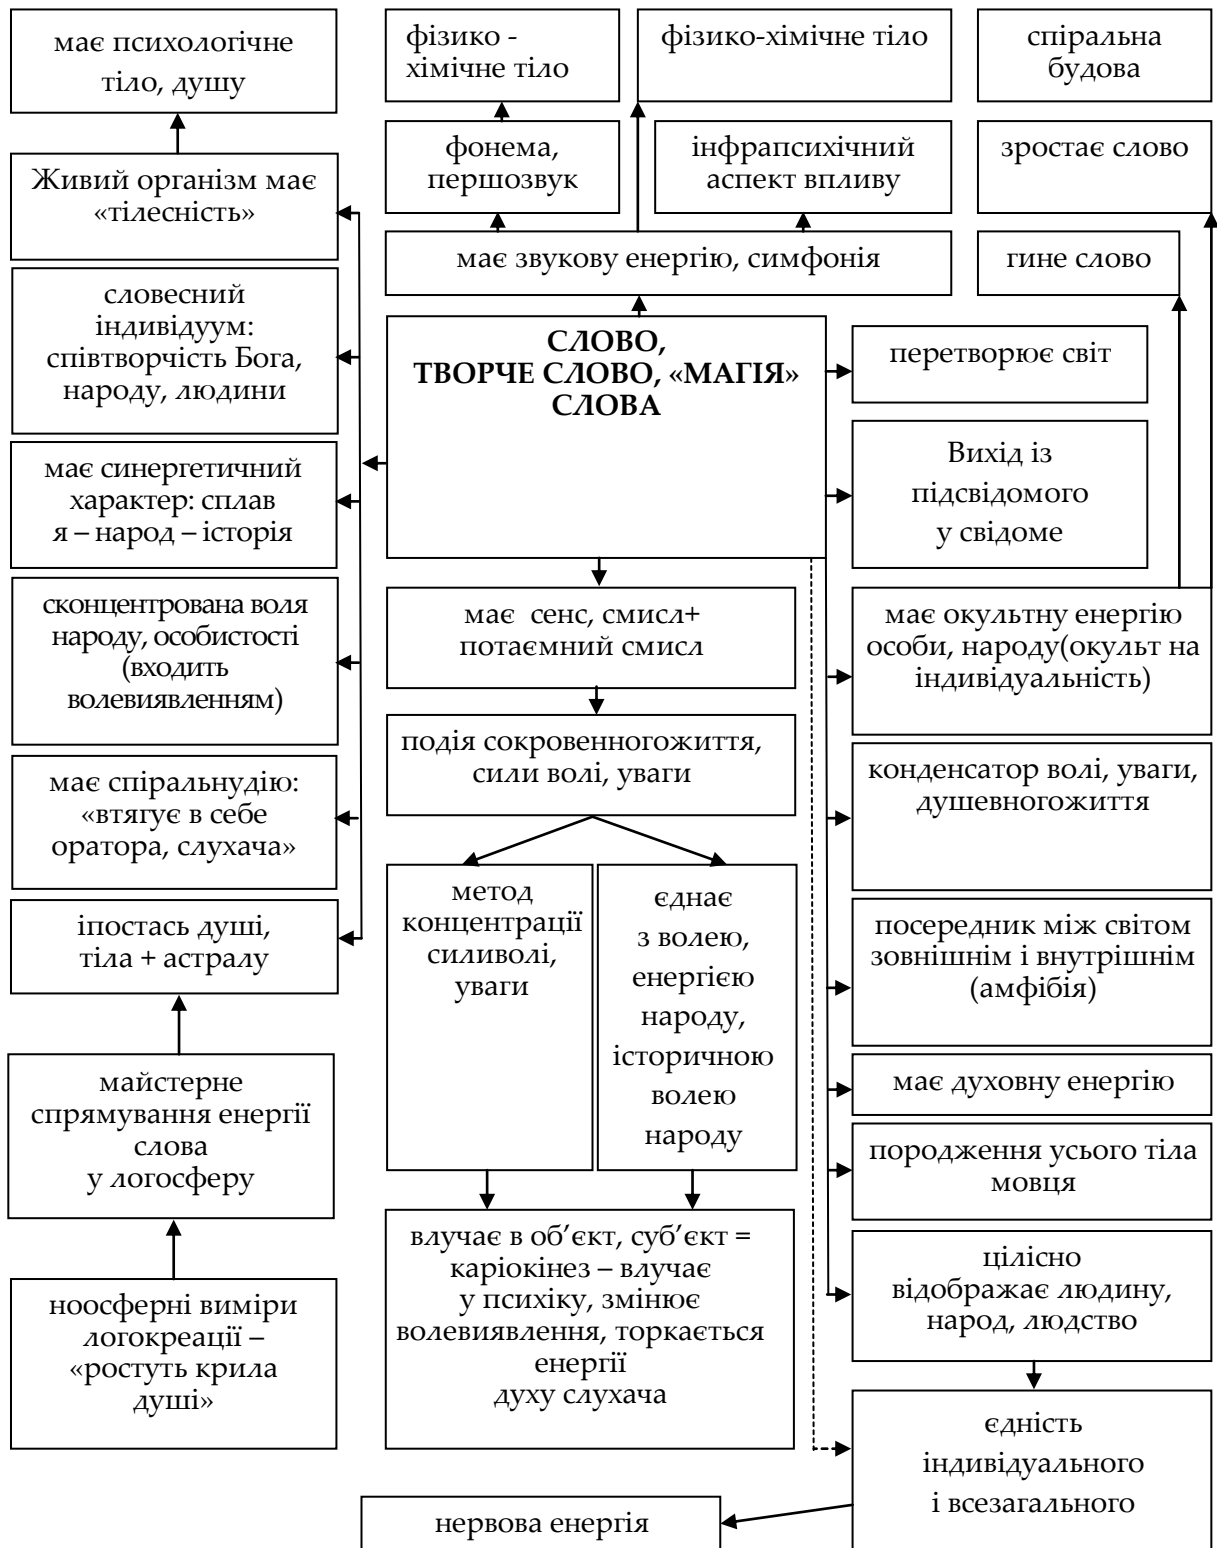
має психологічне тіло, душу

фізико - хімічне тіло

фізико-хімічне тіло

спіральна будова

Живий організм має «тілесність»

фонема, першозвук

інфрапсихічний аспект впливу

зростає слово

має звукову енергію, симфонія

гине слово

словесний індивідуум: співтворчість Бога, народу, людини

СЛОВО, ТВОРЧЕ СЛОВО, «МАГІЯ» СЛОВА

перетворює світ

має синергетичний характер: сплав я – народ – історія

Вихід із підсвідомого у свідоме

сконцентрована воля народу, особистості (входить волевиявленням)

має сенс, смисл+ потаємний смисл

має окультну енергію особи, народу(окульт на індивідуальність)

подія сокровенногожиття, сили волі, уваги

має спіральнудію: «втягує в себе оратора, слухача»

конденсатор волі, уваги, душевногожиття

іпостась душі, тіла + астралу

метод концентрації силиволі, уваги

єднає з волею, енергією народу, історичною волею народу

посередник між світом зовнішнім і внутрішнім (амфібія)

майстерне спрямування енергії слова у логосферу

має духовну енергію

породження усього тіла мовця

влучає в об'єкт, суб'єкт = каріокінез – влучає у психіку, змінює волевиявлення, торкається енергії духу слухача

цілісно відображає людину, народ, людство

ноосферні виміри логокреації – «ростуть крила душі»

єдність індивідуального і всезагального

нервова енергія